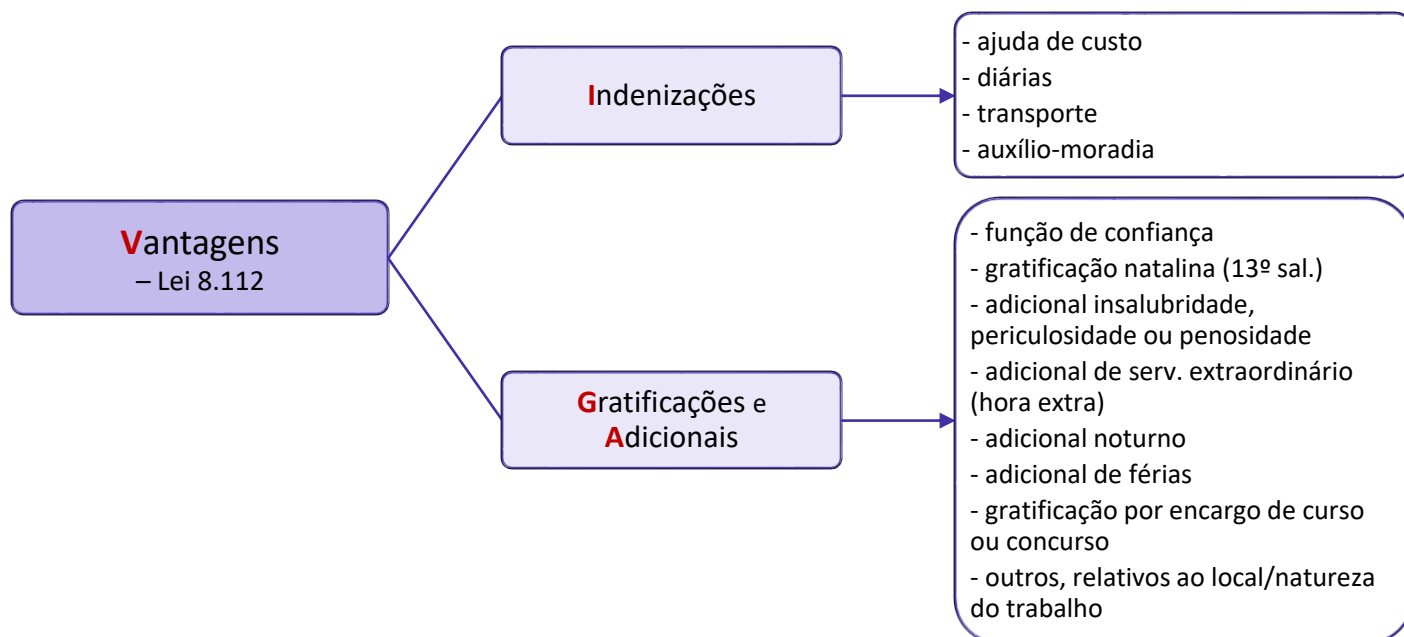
Vantagens
– Lei 8.112

Indenizações

- ajuda de custo
- diárias
- transporte
- auxílio-moradia

Gratificações e Adicionais

- função de confiança
- gratificação natalina (13º sal.)
- adicional insalubridade, periculosidade ou penosidade
- adicional de serv. extraordinário (hora extra)
- adicional noturno
- adicional de férias
- gratificação por encargo de curso ou concurso
- outros, relativos ao local/natureza do trabalho